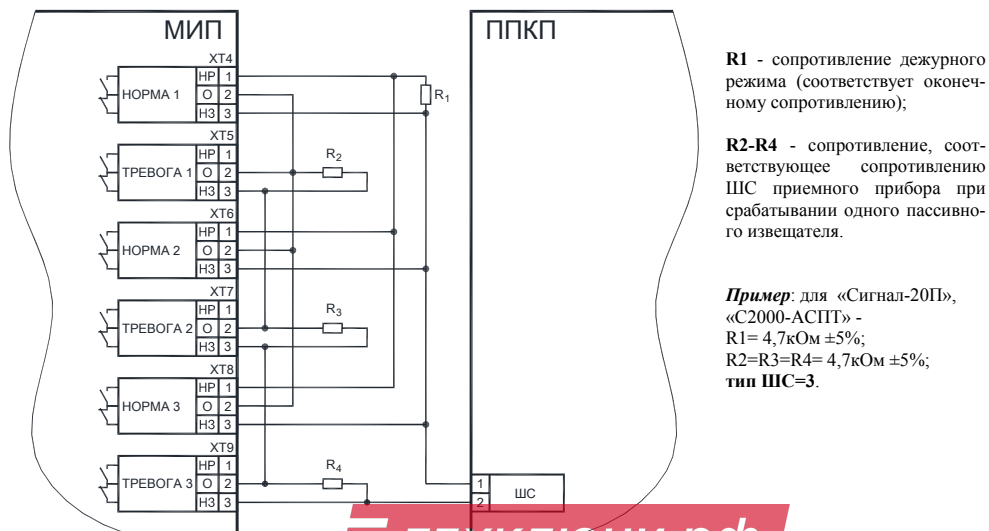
МИП

XT4
НОРМА 1
НР 1
О 2
НЗ 3

XT5
ТРЕВОГА 1
НР 1
О 2
НЗ 3

XT6
НОРМА 2
НР 1
О 2
НЗ 3

XT7
ТРЕВОГА 2
НР 1
О 2
НЗ 3

XT8
НОРМА 3
НР 1
О 2
НЗ 3

XT9
ТРЕВОГА 3
НР 1
О 2
НЗ 3

$R_1$
$R_2$
$R_3$
$R_4$

ППКП

1
2
ШС

**R1** - сопротивление дежурного режима (соответствует оконечному сопротивлению);

**R2-R4** - сопротивление, соответствующее сопротивлению ШС приемного прибора при срабатывании одного пассивного извещателя.

***Пример***: для «Сигнал-20П», «С2000-АСПТ» -
R1= 4,7кОм ±5%;
R2=R3=R4= 4,7кОм ±5%;
**тип ШС=3**.

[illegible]